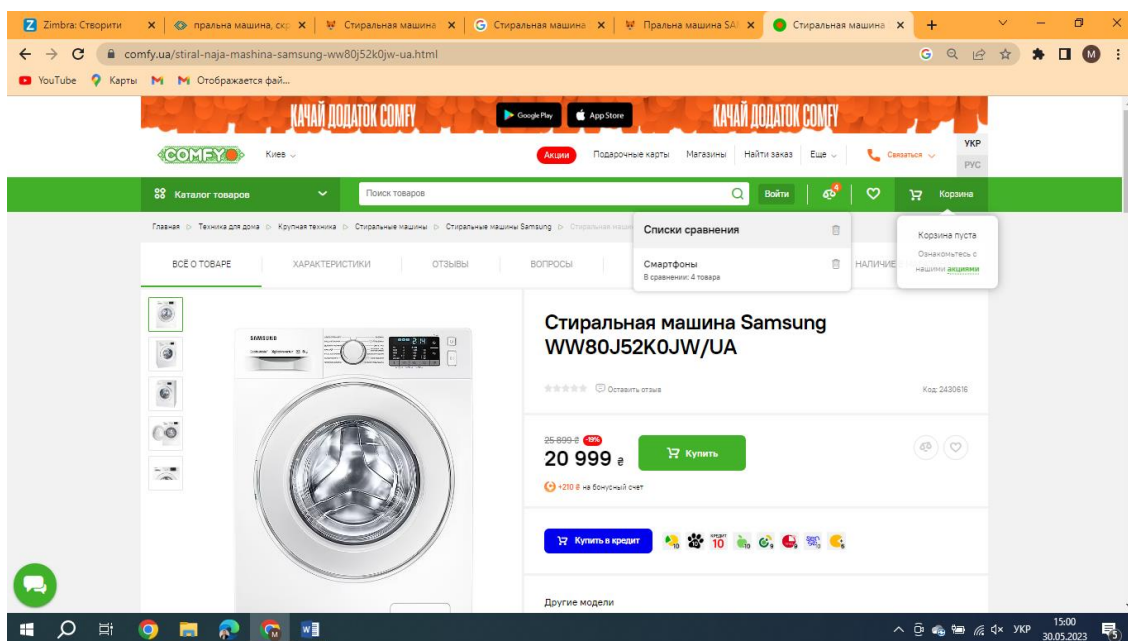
Zimbra: Створити
пральна машина, скр
Стиральная машина
Стиральная машина
Пральна машина SA
Стиральная машина

comfy.ua/stiral-naja-mashina-samsung-ww80j52k0jw-ua.html

YouTube Карты Отображается фай...

КАЧАЙ ДОДАТОК COMFY Google Play App Store КАЧАЙ ДОДАТОК COMFY

COMFY Киев Акции Подарочные карты Магазины Найти заказ Еще Связаться УКР РУС

Каталог товаров Поиск товаров Войти 4 Корзина

Главная Техника для дома Крупная техника Стиральные машины Стиральные машины Samsung Стиральная маши

Списки сравнения
Смартфоны
В сравнении: 4 товара

Корзина пуста
Ознакомьтесь с нашими акциями

ВСЁ О ТОВАРЕ ХАРАКТЕРИСТИКИ ОТЗЫВЫ ВОПРОСЫ НАЛИЧИЕ

SAMSUNG

Стиральная машина Samsung WW80J52K0JW/UA

Оставить отзыв Код: 2430616

25 899 ₴ -19%
20 999 ₴ Купить
+210 ₴ на бонусный счет

Купить в кредит 10 10

Другие модели

УКР 15:00 30.05.2023